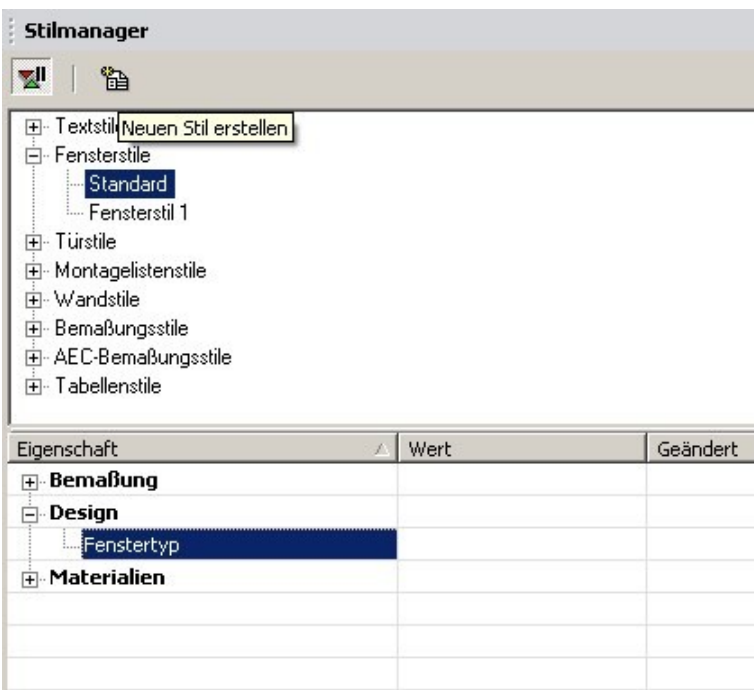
Stilmanager

Textstil Neuen Stil erstellen
Fensterstile
Standard
Fensterstil 1
Türstile
Montagelistenstile
Wandstile
Bemaßungsstile
AEC-Bemaßungsstile
Tabellenstile

| Eigenschaft | Wert | Geändert |
|---|---|---|
| Bemaßung | | |
| Design | | |
| Fenstertyp | | |
| Materialien | | |